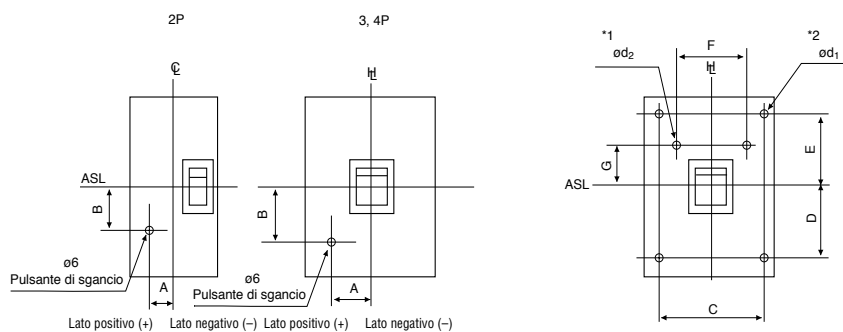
2P

3, 4P

℄

H

ASL

B

ø6
Pulsante di sgancio

A

Lato positivo (+) Lato negativo (–)

B

ø6
Pulsante di sgancio

A

Lato positivo (+) Lato negativo (–)

*1

$ød_2$

F

H

*2

$ød_1$

G

E

ASL

D

C